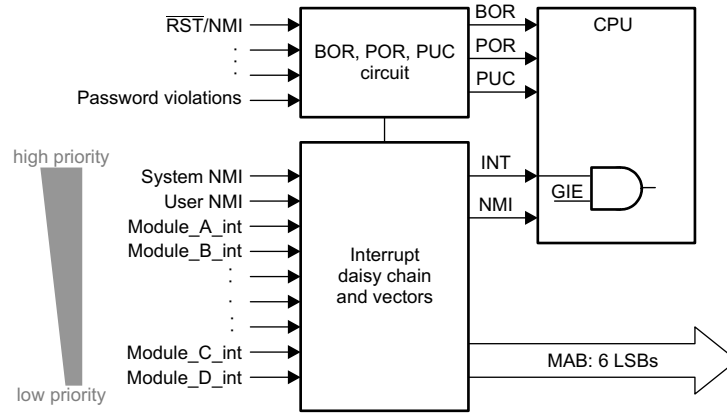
$\overline{RST}$/NMI
:
Password violations
BOR, POR, PUC circuit
BOR
POR
PUC
CPU
high priority
System NMI
User NMI
Module_A_int
Module_B_int
:
:
Module_C_int
Module_D_int
low priority
Interrupt daisy chain and vectors
INT
NMI
GIE
MAB: 6 LSBs